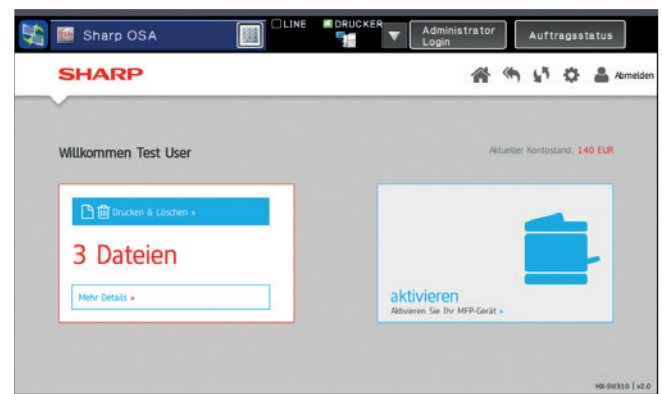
Sharp OSA

LINE

DRUCKER

Administrator Login

Auftragsstatus

SHARP

Abmelden

Willkommen Test User

Aktueller Kontostand: 140 EUR

Drucken & Löschen »

3 Dateien

Mehr Details »

aktivieren

Aktivieren Sie Ihr MFP-Gerät »

MX-SW310 | v2.0